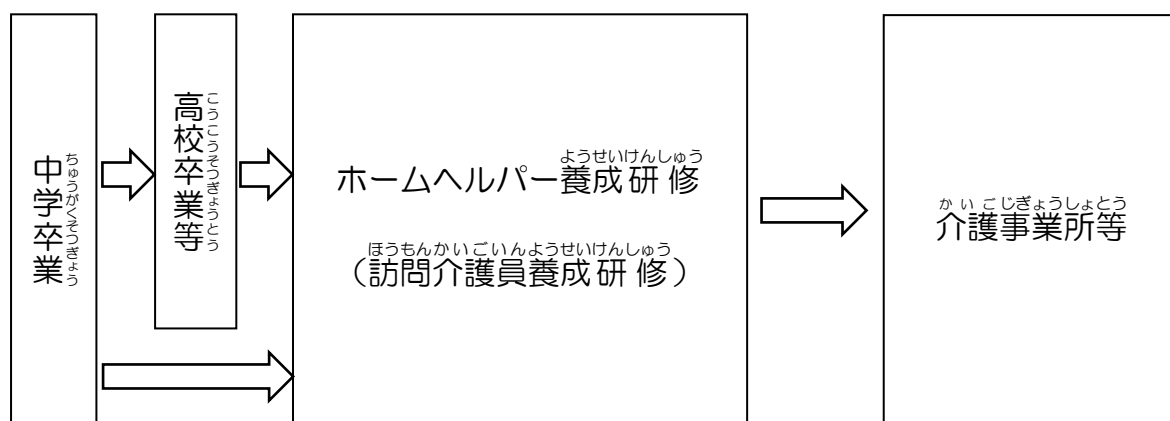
中学卒業（ちゅうがくそつぎょう）

高校卒業等（こうこうそつぎょうとう）

ホームヘルパー養成研修（ようせいけんしゅう）

（訪問介護員養成研修）（ほうもんかいごいんようせいけんしゅう）

介護事業所等（かいごじぎょうしょとう）